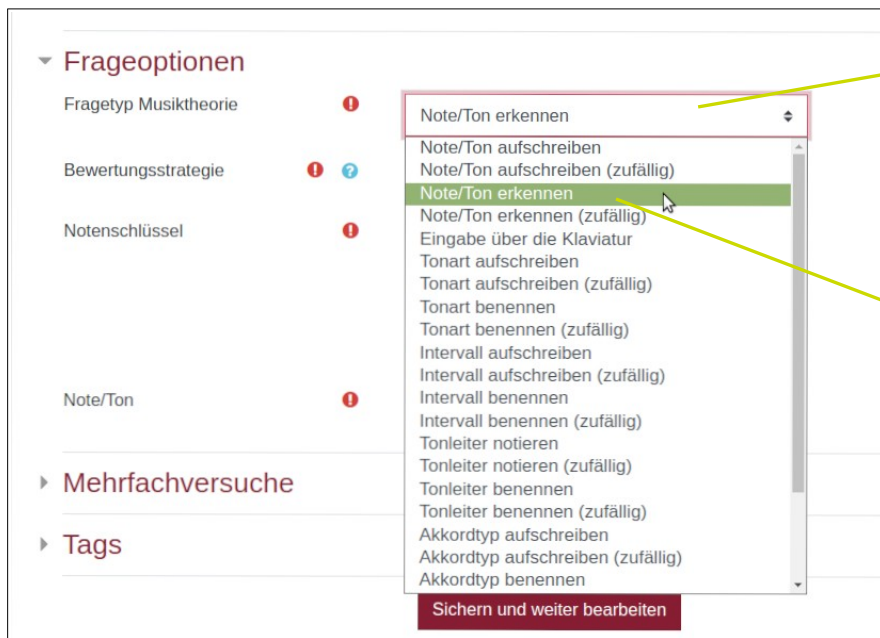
Frageoptionen

Fragetyp Musiktheorie

Note/Ton erkennen

Note/Ton aufschreiben
Note/Ton aufschreiben (zufällig)
Note/Ton erkennen
Note/Ton erkennen (zufällig)
Eingabe über die Klaviatur
Tonart aufschreiben
Tonart aufschreiben (zufällig)
Tonart benennen
Tonart benennen (zufällig)
Intervall aufschreiben
Intervall aufschreiben (zufällig)
Intervall benennen
Intervall benennen (zufällig)
Tonleiter notieren
Tonleiter notieren (zufällig)
Tonleiter benennen
Tonleiter benennen (zufällig)
Akkordtyp aufschreiben
Akkordtyp aufschreiben (zufällig)
Akkordtyp benennen

Bewertungsstrategie

Notenschlüssel

Note/Ton

Mehrfachversuche

Tags

Sichern und weiter bearbeiten